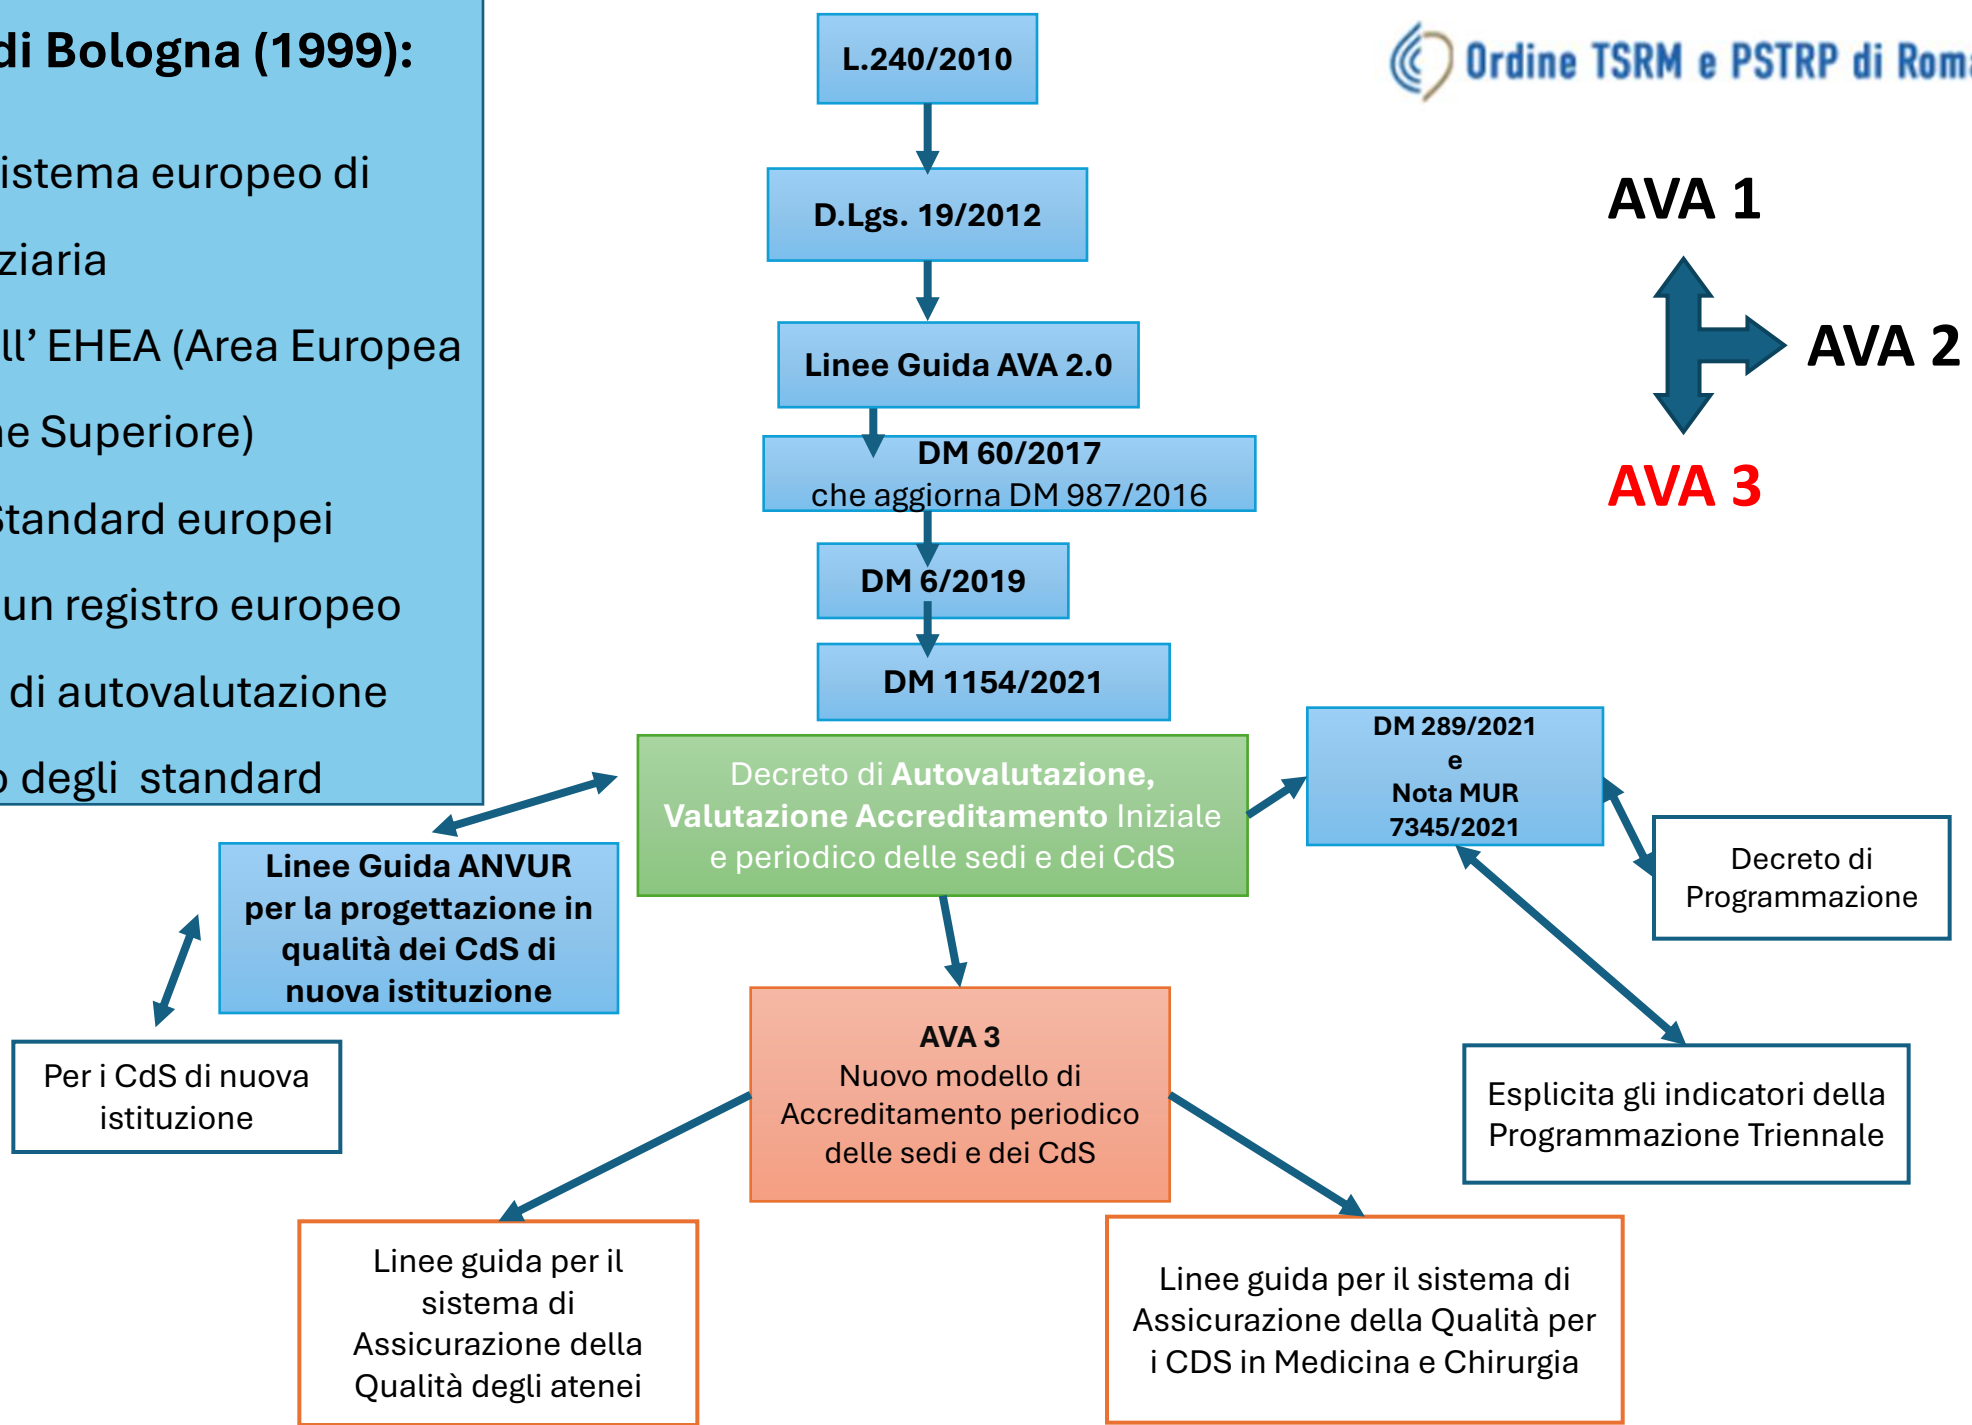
di Bologna (1999):

istema europeo di

ziaria

ll’ EHEA (Area Europea

e Superiore)

Standard europei

un registro europeo

di autovalutazione

degli standard

L.240/2010

D.Lgs. 19/2012

Linee Guida AVA 2.0

DM 60/2017 che aggiorna DM 987/2016

DM 6/2019

DM 1154/2021

Ordine TSRM e PSTRP di Roma

AVA 1

AVA 2

AVA 3

Decreto di **Autovalutazione, Valutazione Accreditamento** Iniziale e periodico delle sedi e dei CdS

DM 289/2021 e Nota MUR 7345/2021

Decreto di Programmazione

Linee Guida ANVUR per la progettazione in qualità dei CdS di nuova istituzione

Per i CdS di nuova istituzione

AVA 3
Nuovo modello di Accreditamento periodico delle sedi e dei CdS

Esplicita gli indicatori della Programmazione Triennale

Linee guida per il sistema di Assicurazione della Qualità degli atenei

Linee guida per il sistema di Assicurazione della Qualità per i CDS in Medicina e Chirurgia